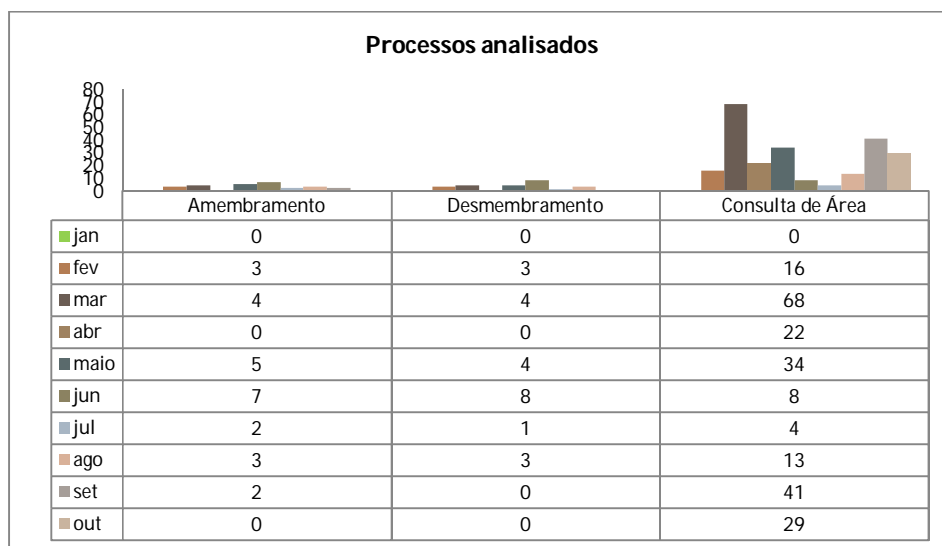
Processos analisados

80
70
60
50
40
30
20
10
0

| | Amembramento | Desmembramento | Consulta de Área |
|---|---|---|---|
| jan | 0 | 0 | 0 |
| fev | 3 | 3 | 16 |
| mar | 4 | 4 | 68 |
| abr | 0 | 0 | 22 |
| maio | 5 | 4 | 34 |
| jun | 7 | 8 | 8 |
| jul | 2 | 1 | 4 |
| ago | 3 | 3 | 13 |
| set | 2 | 0 | 41 |
| out | 0 | 0 | 29 |